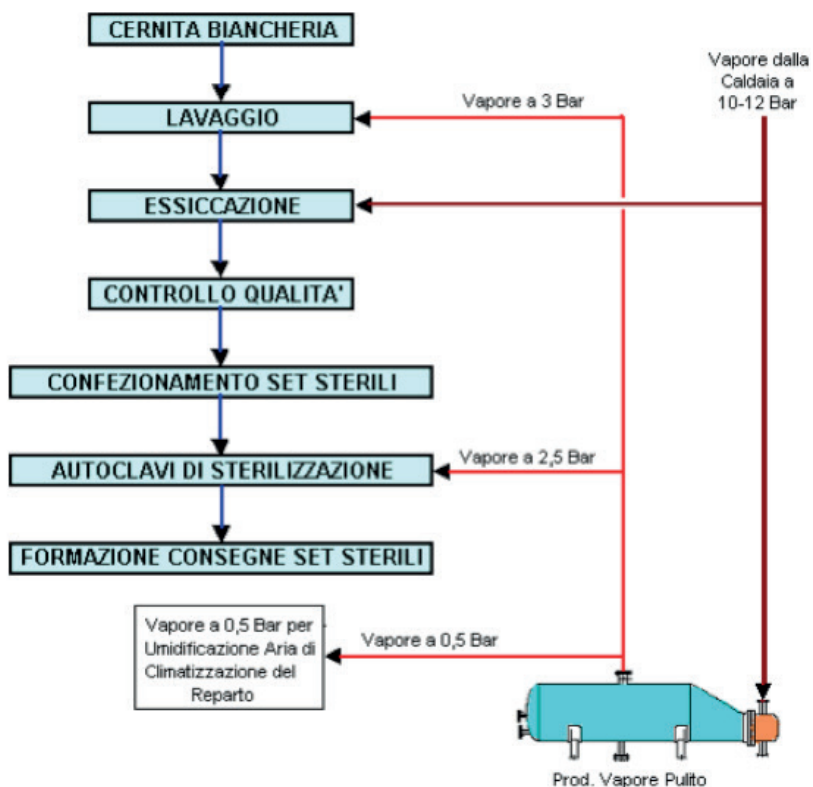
CERNITA BIANCHERIA

Vapore dalla Caldaia a 10-12 Bar

Vapore a 3 Bar

LAVAGGIO

ESSICCAZIONE

CONTROLLO QUALITA'

CONFEZIONAMENTO SET STERILI

Vapore a 2,5 Bar

AUTOCLAVI DI STERILIZZAZIONE

FORMAZIONE CONSEGNE SET STERILI

Vapore a 0,5 Bar per Umidificazione Aria di Climatizzazione del Reparto

Vapore a 0,5 Bar

Prod. Vapore Pulito